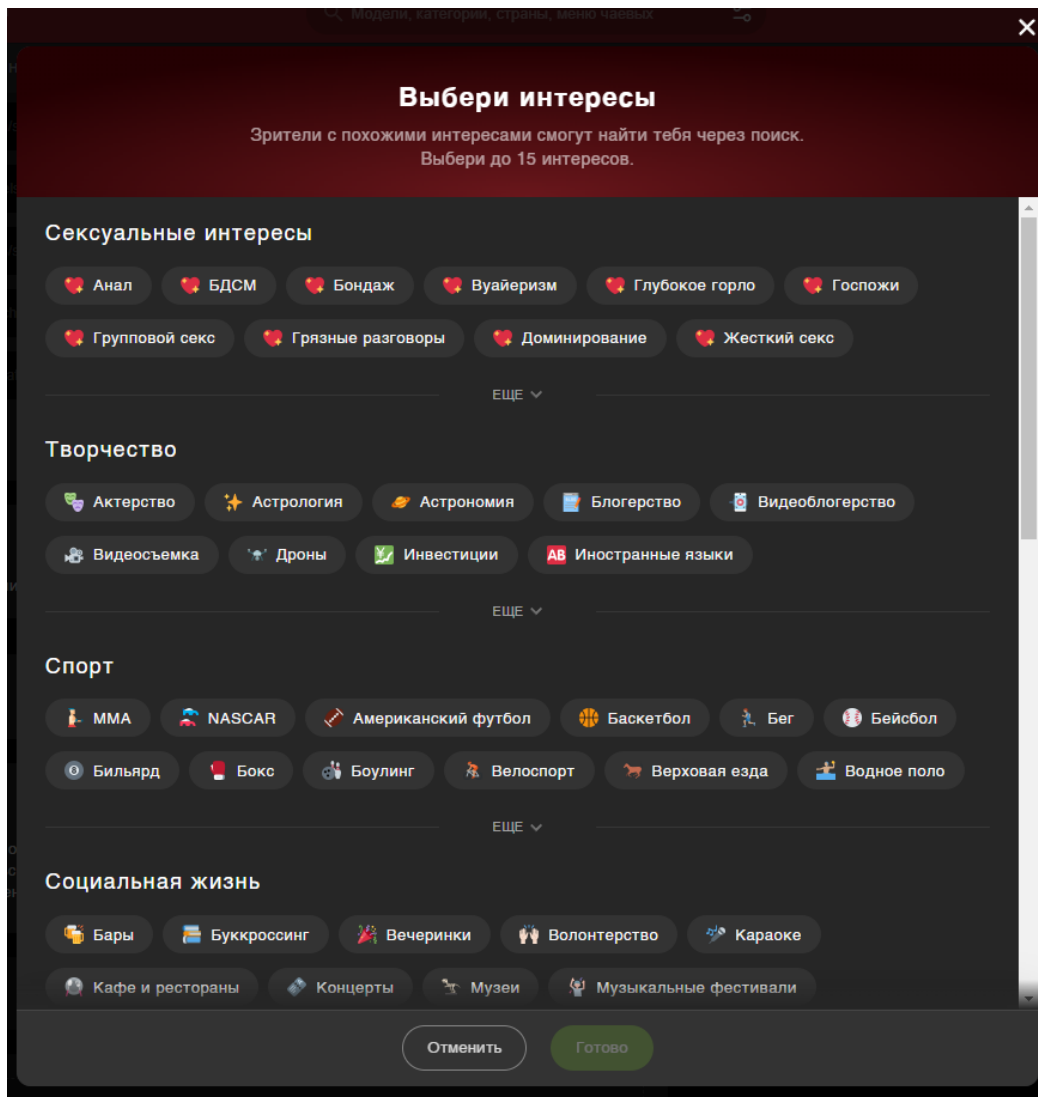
Модели, категории, страны, меню чаевых

×

Выбери интересы

Зрители с похожими интересами смогут найти тебя через поиск.
Выбери до 15 интересов.

Сексуальные интересы

Анал
БДСМ
Бондаж
Вуайеризм
Глубокое горло
Госпожи
Групповой секс
Грязные разговоры
Доминирование
Жесткий секс

ЕЩЕ

Творчество

Актерство
Астрология
Астрономия
Блогерство
Видеоблогерство
Видеосъемка
Дроны
Инвестиции
Иностранные языки

ЕЩЕ

Спорт

MMA
NASCAR
Американский футбол
Баскетбол
Бег
Бейсбол
Бильярд
Бокс
Боулинг
Велоспорт
Верховая езда
Водное поло

ЕЩЕ

Социальная жизнь

Бары
Буккроссинг
Вечеринки
Волонтерство
Караоке
Кафе и рестораны
Концерты
Музеи
Музыкальные фестивали

Отменить
Готово